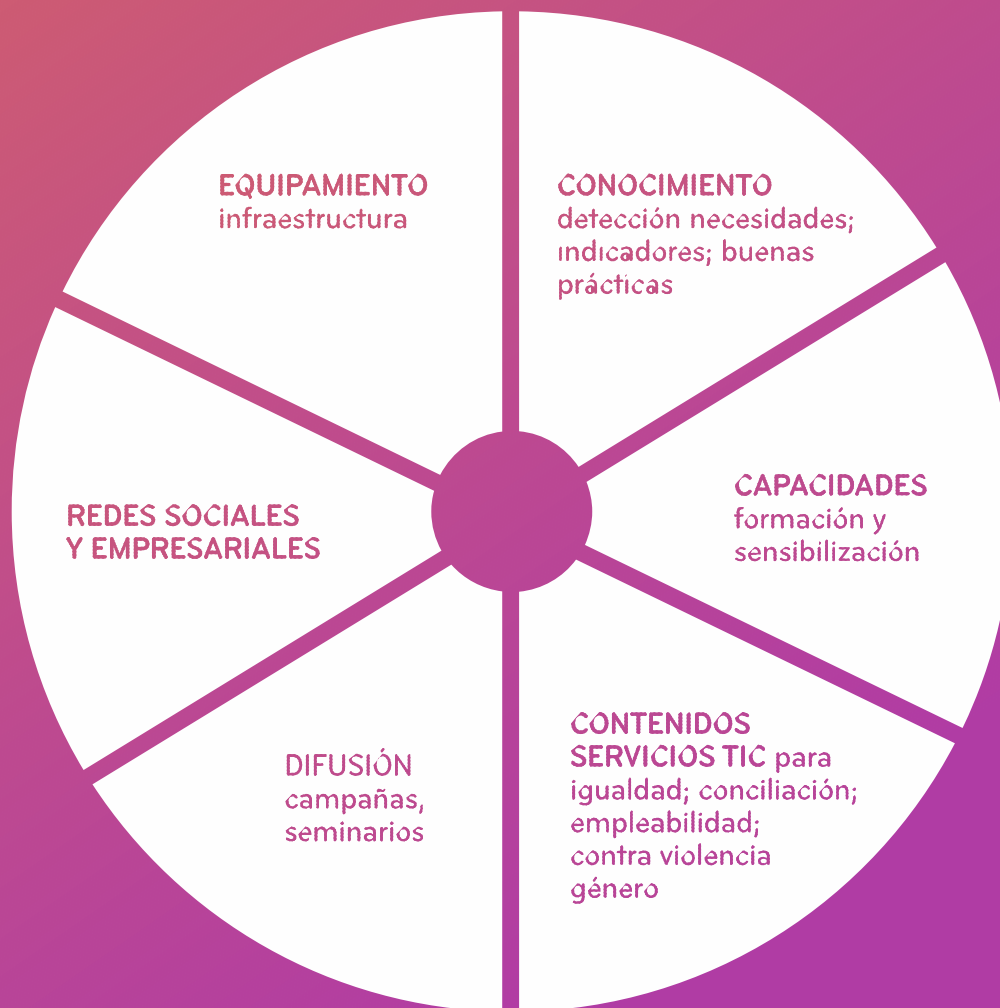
EQUIPAMIENTO
infraestructura

CONOCIMIENTO
detección necesidades; indicadores; buenas prácticas

CAPACIDADES
formación y sensibilización

CONTENIDOS
SERVICIOS TIC para igualdad; conciliación; empleabilidad; contra violencia género

DIFUSIÓN
campañas, seminarios

REDES SOCIALES
Y EMPRESARIALES